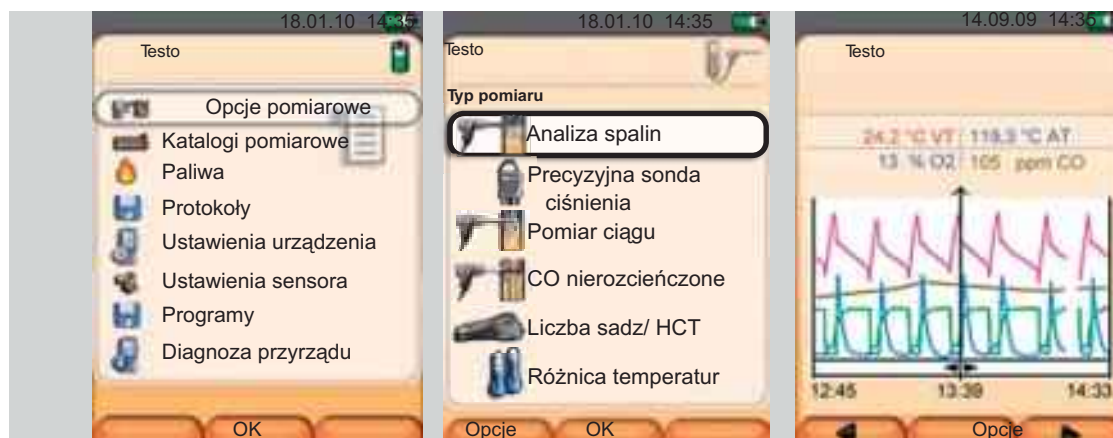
18.01.10 14:35
Testo
Opcje pomiarowe
Katalogi pomiarowe
Paliwa
Protokoły
Ustawienia urządzenia
Ustawienia sensora
Programy
Diagnoza przyrządu
OK

18.01.10 14:35
Testo
Typ pomiaru
Analiza spalin
Precyzyjna sonda ciśnienia
Pomiar ciągu
CO nierozcieńczone
Liczba sadz/ HCT
Różnica temperatur
Opcje
OK

14.09.09 14:35
Testo
24.2 °C VT 119.5 °C AT
13 % O2 105 ppm CO
12:45
13:39
14:33
Opcje